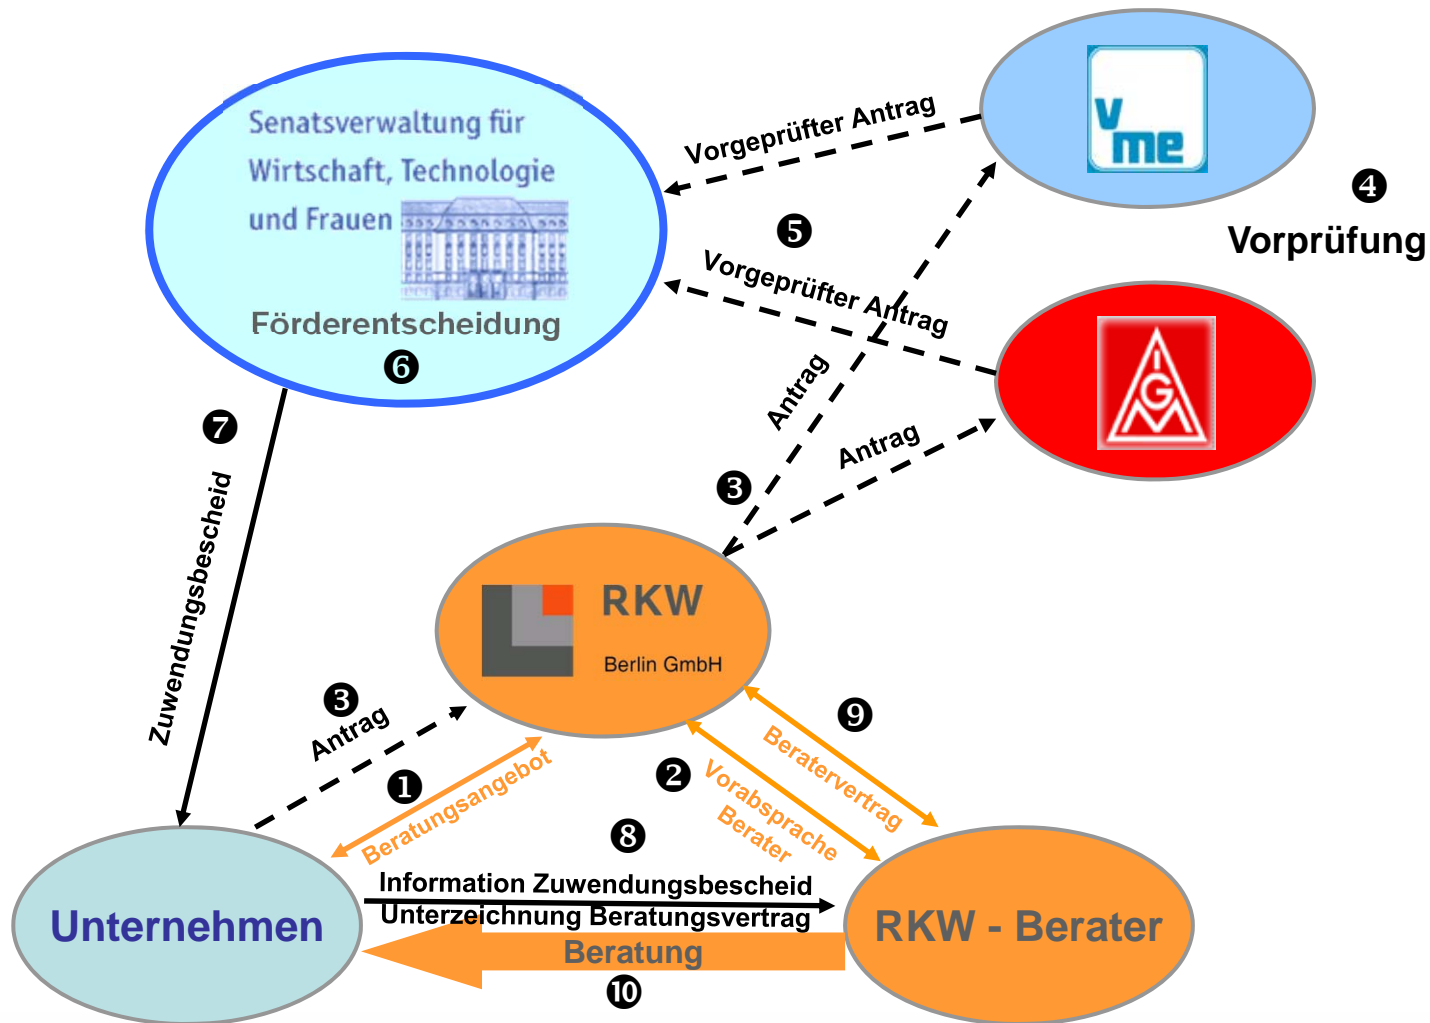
Senatsverwaltung für Wirtschaft, Technologie und Frauen

Förderentscheidung

❻

Vorgeprüfter Antrag

vme

❹

Vorprüfung

❺

Vorgeprüfter Antrag

IGM

Antrag

Antrag

❸

❼

Zuwendungsbescheid

RKW

Berlin GmbH

❸

Antrag

❶

Beratungsangebot

❷

Vorabsprache Berater

❾

Beratervertrag

❽

Information Zuwendungsbescheid

Unterzeichnung Beratungsvertrag

Unternehmen

RKW - Berater

Beratung

❿